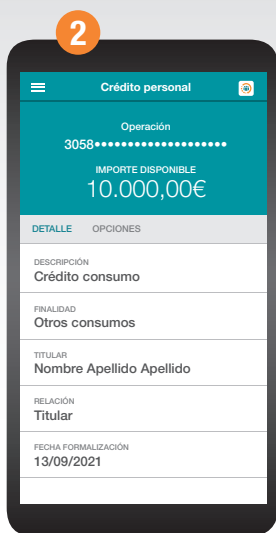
2

Crédito personal

Operación
3058••••••••••••••••••••

IMPORTE DISPONIBLE
10.000,00€

DETALLE OPCIONES

DESCRIPCIÓN
Crédito consumo

FINALIDAD
Otros consumos

TITULAR
Nombre Apellido Apellido

RELACIÓN
Titular

FECHA FORMALIZACIÓN
13/09/2021